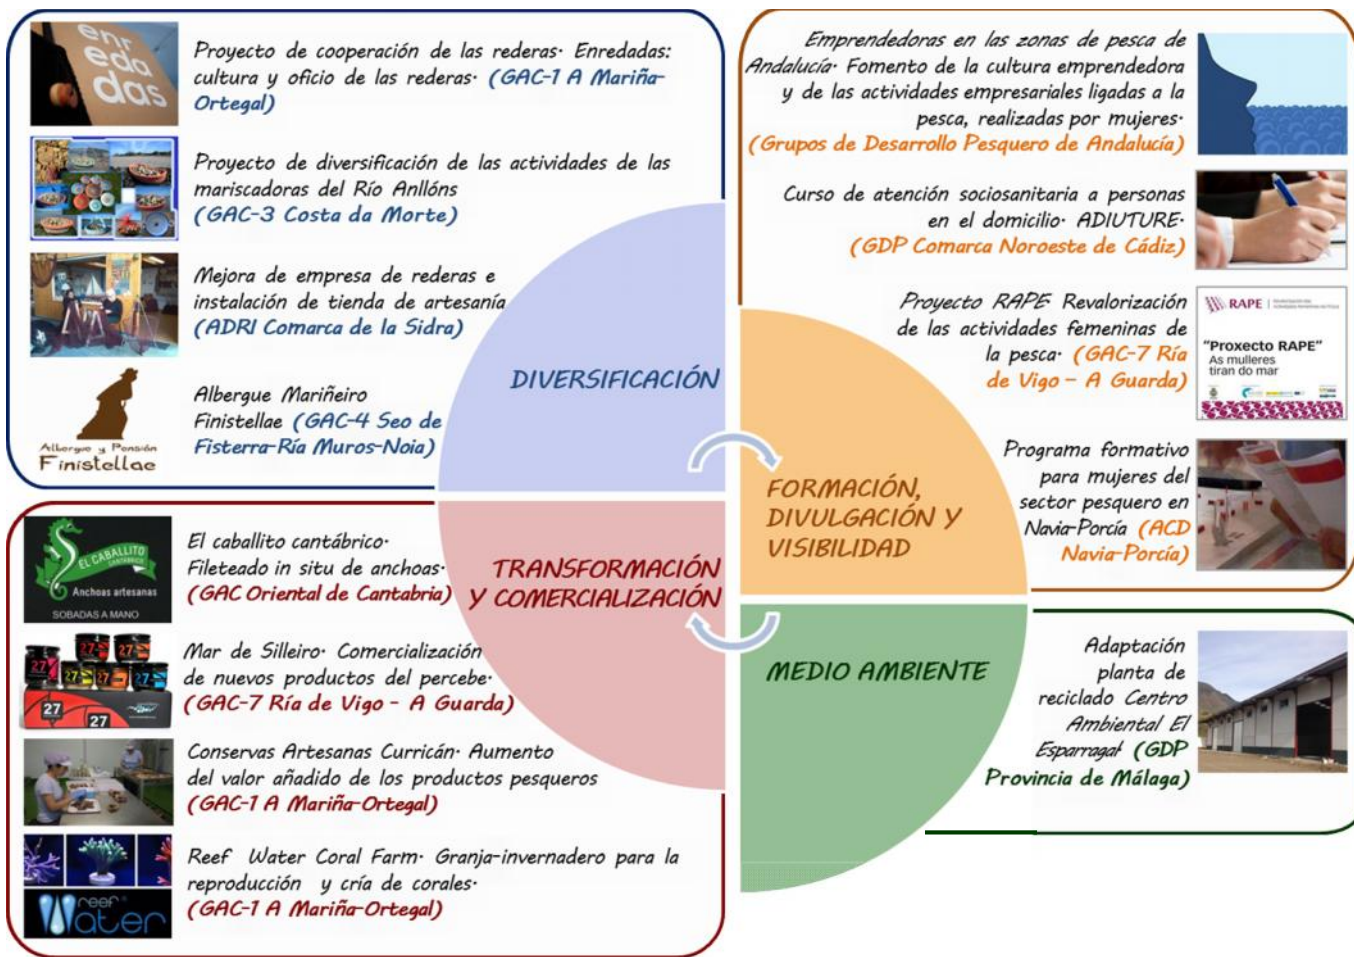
enredadas

Proyecto de cooperación de las rederas. Enredadas: cultura y oficio de las rederas. (GAC-1 A Mariña-Ortegal)

Proyecto de diversificación de las actividades de las mariscadoras del Río Anllóns (GAC-3 Costa da Morte)

Mejora de empresa de rederas e instalación de tienda de artesanía (ADRI Comarca de la Sidra)

Albergue y Pensión Finistellae

Albergue Mariñeiro Finistellae (GAC-4 Seo de Fisterra-Ría Muros-Noia)

DIVERSIFICACIÓN

Emprendedoras en las zonas de pesca de Andalucía. Fomento de la cultura emprendedora y de las actividades empresariales ligadas a la pesca, realizadas por mujeres. (Grupos de Desarrollo Pesquero de Andalucía)

Curso de atención sociosanitaria a personas en el domicilio. ADIUTURE. (GDP Comarca Noroeste de Cádiz)

Proyecto RAPE Revalorización de las actividades femeninas de la pesca. (GAC-7 Ría de Vigo - A Guarda)

RAPE

"Proxecto RAPE" As mulleres tiran do mar

Programa formativo para mujeres del sector pesquero en Navia-Porcía (ACD Navia-Porcía)

FORMACIÓN, DIVULGACIÓN Y VISIBILIDAD

EL CABALLITO CANTÁBRICO Anchoas artesanas SOBADAS A MANO

El caballito cantábrico. Fileteado in situ de anchoas. (GAC Oriental de Cantabria)

TRANSFORMACIÓN Y COMERCIALIZACIÓN

27 27 27 27 27 27 27 27

Mar de Silleiro. Comercialización de nuevos productos del percebe. (GAC-7 Ría de Vigo - A Guarda)

Conservas Artesanas Curricán. Aumento del valor añadido de los productos pesqueros (GAC-1 A Mariña-Ortegal)

reef Water

Reef Water Coral Farm. Granja-invernadero para la reproducción y cría de corales. (GAC-1 A Mariña-Ortegal)

MEDIO AMBIENTE

Adaptación planta de reciclado Centro Ambiental El Esparragal (GDP Provincia de Málaga)